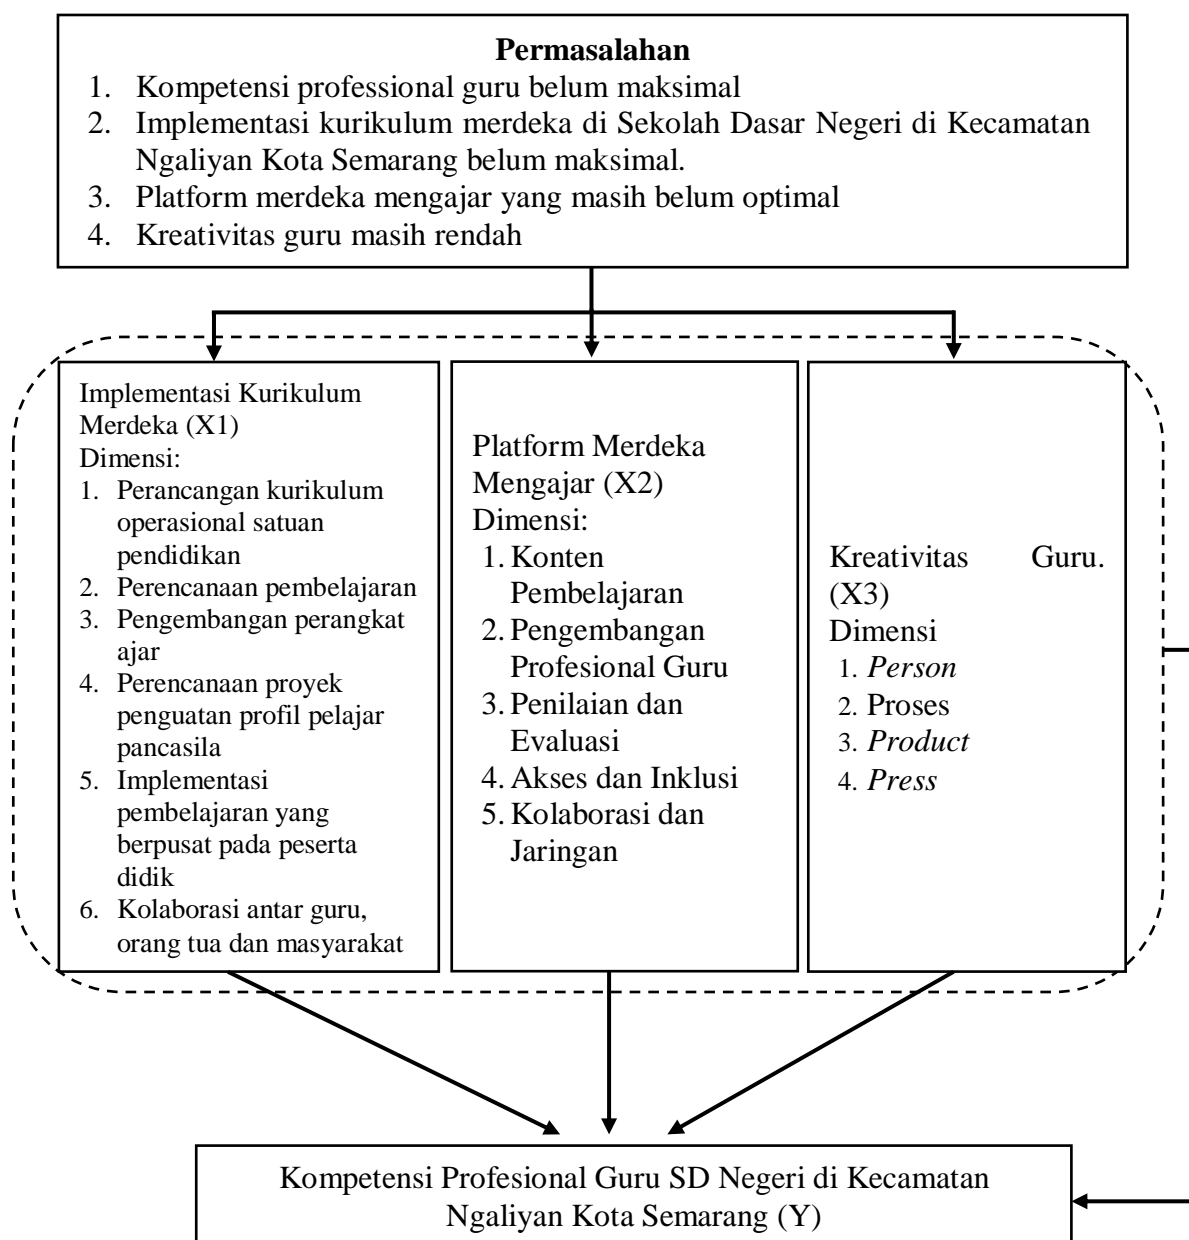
**Permasalahan**

1. Kompetensi professional guru belum maksimal
2. Implementasi kurikulum merdeka di Sekolah Dasar Negeri di Kecamatan Ngaliyan Kota Semarang belum maksimal.
3. Platform merdeka mengajar yang masih belum optimal
4. Kreativitas guru masih rendah

Implementasi Kurikulum Merdeka (X1)
Dimensi:
1. Perancangan kurikulum operasional satuan pendidikan
2. Perencanaan pembelajaran
3. Pengembangan perangkat ajar
4. Perencanaan proyek penguatan profil pelajar pancasila
5. Implementasi pembelajaran yang berpusat pada peserta didik
6. Kolaborasi antar guru, orang tua dan masyarakat

Platform Merdeka Mengajar (X2)
Dimensi:
1. Konten Pembelajaran
2. Pengembangan Profesional Guru
3. Penilaian dan Evaluasi
4. Akses dan Inklusi
5. Kolaborasi dan Jaringan

Kreativitas Guru. (X3)
Dimensi
1. *Person*
2. Proses
3. *Product*
4. *Press*

Kompetensi Profesional Guru SD Negeri di Kecamatan Ngaliyan Kota Semarang (Y)